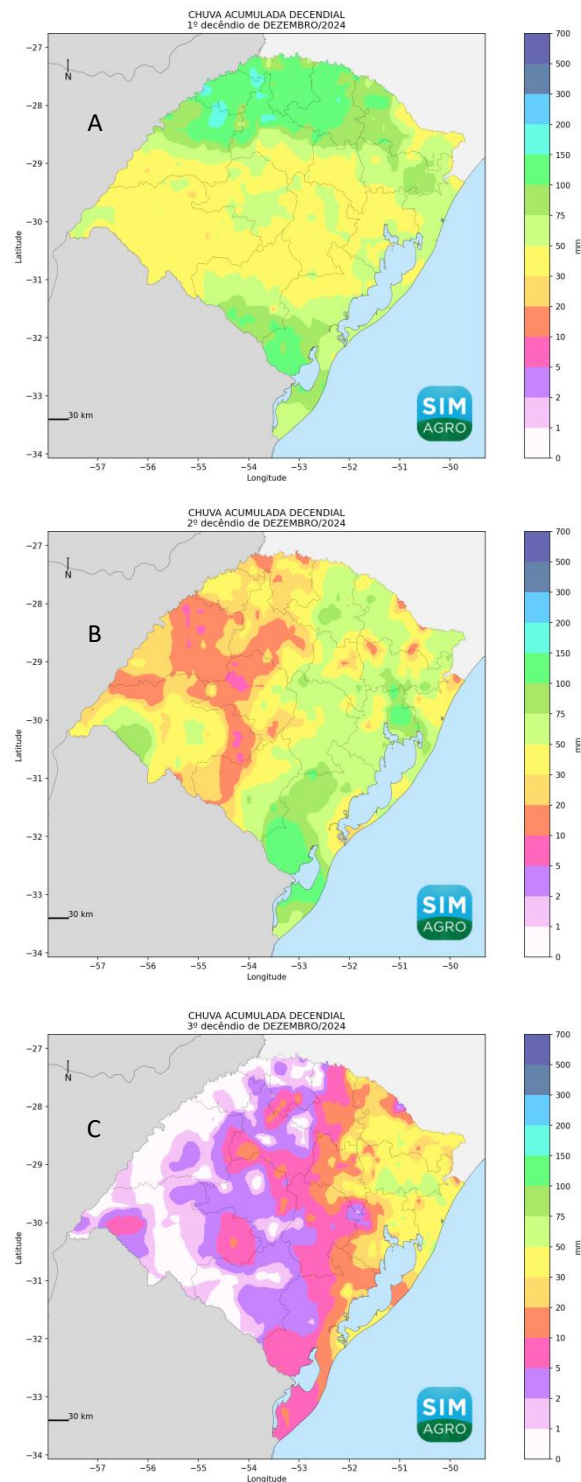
CHUVA ACUMULADA DECENDIAL
1º decêndio de DEZEMBRO/2024

N

A

30 km

SIM
AGRO

Latitude
-27
-28
-29
-30
-31
-32
-33
-34

Longitude
-57 -56 -55 -54 -53 -52 -51 -50

mm
700
500
300
200
150
100
75
50
30
20
10
5
2
1
0

CHUVA ACUMULADA DECENDIAL
2º decêndio de DEZEMBRO/2024

N

B

30 km

SIM
AGRO

Latitude
-27
-28
-29
-30
-31
-32
-33
-34

Longitude
-57 -56 -55 -54 -53 -52 -51 -50

mm
700
500
300
200
150
100
75
50
30
20
10
5
2
1
0

CHUVA ACUMULADA DECENDIAL
3º decêndio de DEZEMBRO/2024

N

C

30 km

SIM
AGRO

Latitude
-27
-28
-29
-30
-31
-32
-33
-34

Longitude
-57 -56 -55 -54 -53 -52 -51 -50

mm
700
500
300
200
150
100
75
50
30
20
10
5
2
1
0